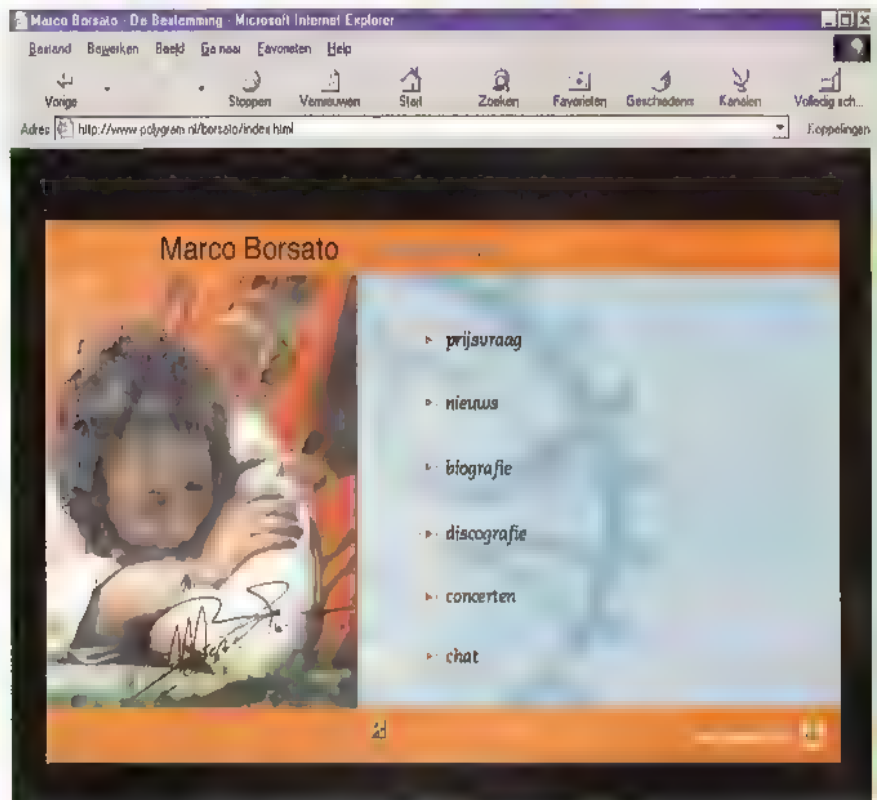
Marco Borsato - De Bestemming - Microsoft Internet Explorer

Bestand Bewerken Beeld Ga naar Favorieten Help

Vorige Stoppen Vernieuwen Start Zoeken Favorieten Geschiedenis Kanalen Volledig sch...

Adres http://www.polygram.nl/borsato/index.html Koppelingen

Marco Borsato

prijsvraag

nieuws

biografie

discografie

concerten

chat